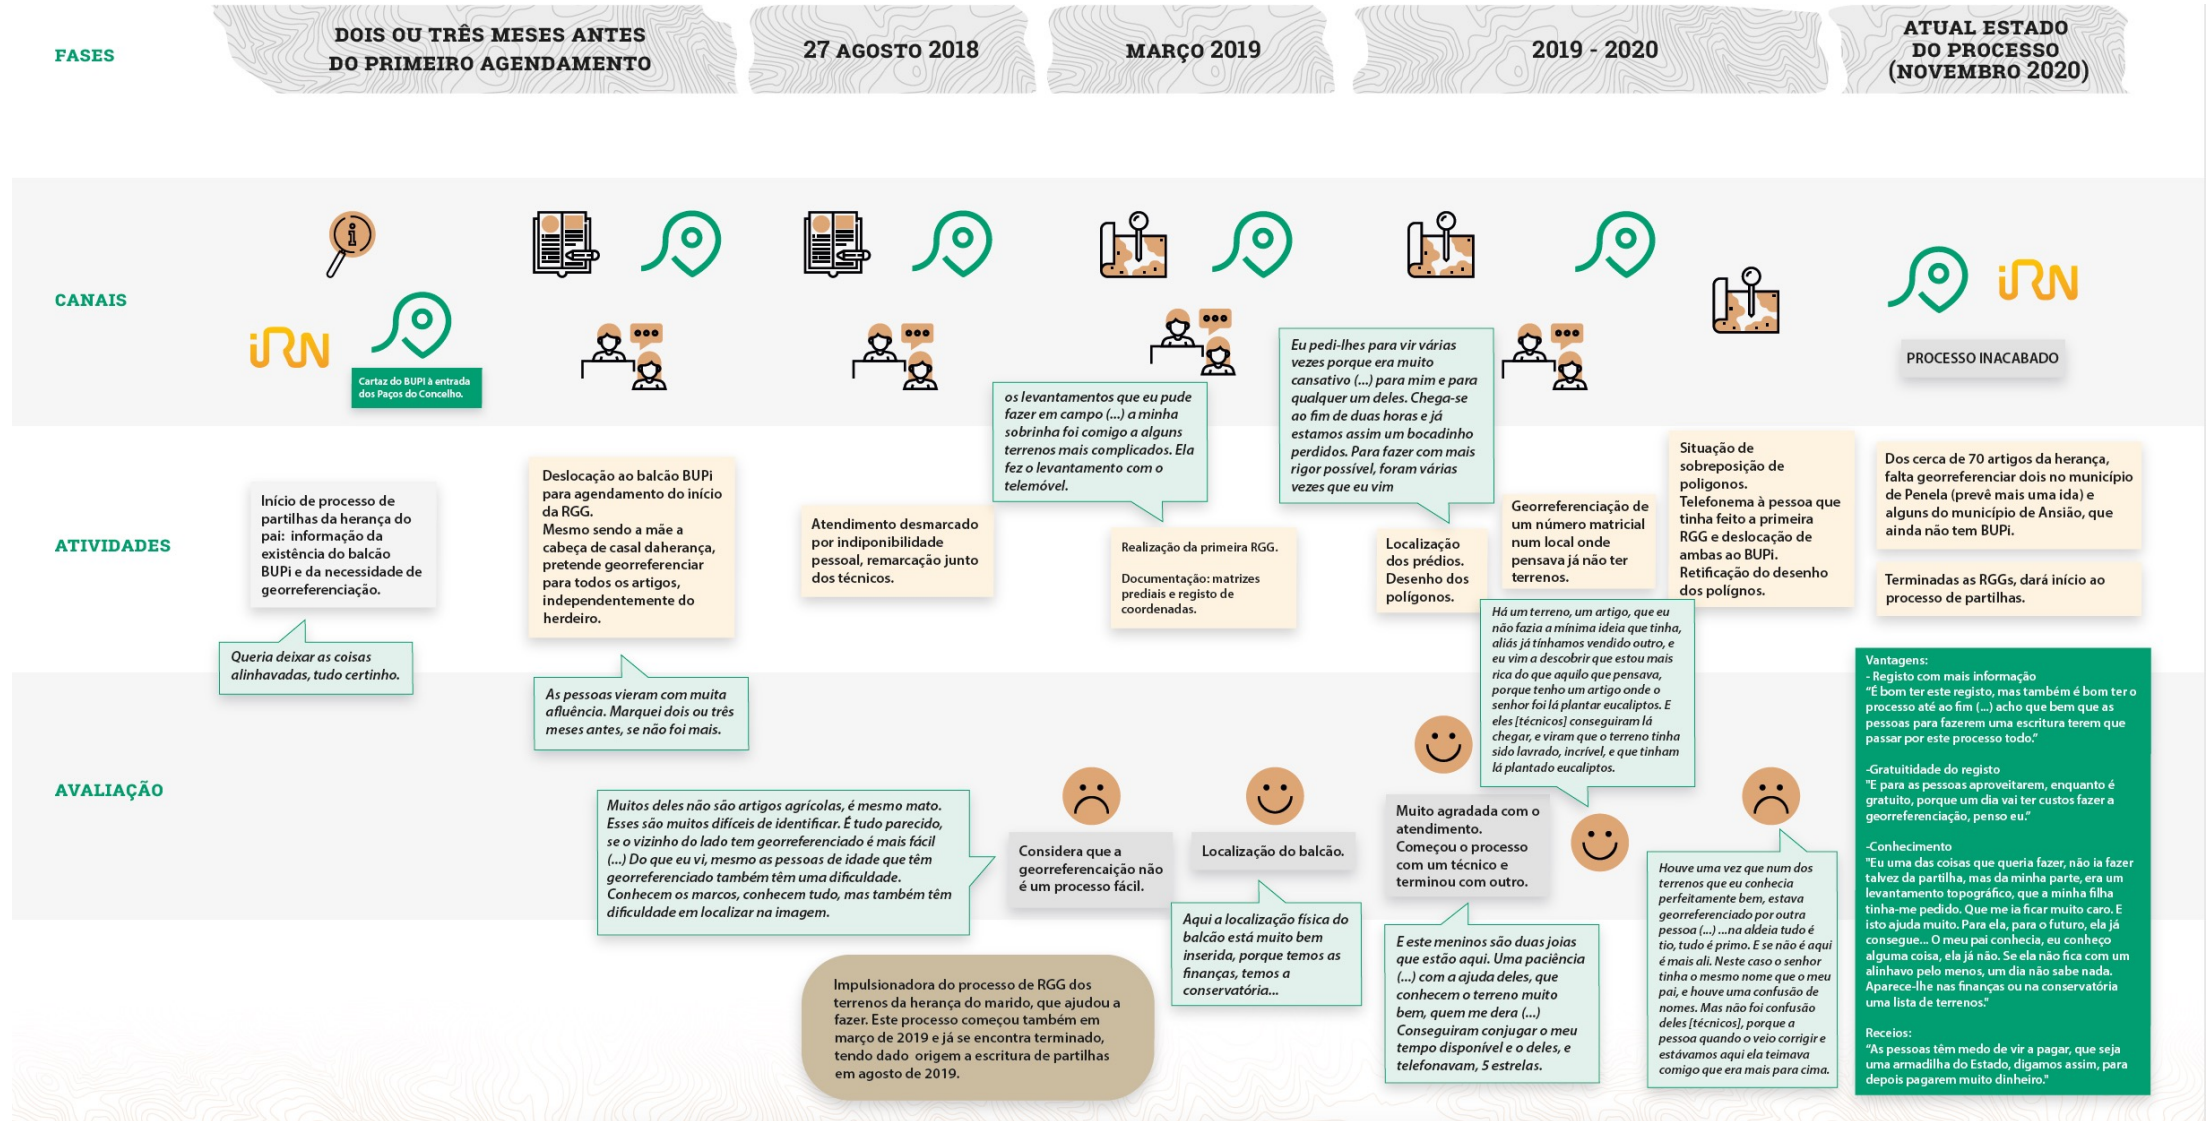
FASES

DOIS OU TRÊS MESES ANTES DO PRIMEIRO AGENDAMENTO

27 AGOSTO 2018

MARÇO 2019

2019 - 2020

ATUAL ESTADO DO PROCESSO (NOVEMBRO 2020)

CANAIS

iRN

Cartaz do BUPi à entrada dos Paços do Concelho.

iRN

PROCESSO INACABADO

os levantamentos que eu pude fazer em campo (...) a minha sobrinha foi comigo a alguns terrenos mais complicados. Ela fez o levantamento com o telemóvel.

Eu pedi-lhes para vir várias vezes porque era muito cansativo (...) para mim e para qualquer um deles. Chega-se ao fim de duas horas e já estamos assim um bocadinho perdidos. Para fazer com mais rigor possível, foram várias vezes que eu vim

ATIVIDADES

Início de processo de partilhas da herança do pai: informação da existência do balcão BUPi e da necessidade de georreferenciação.

Deslocação ao balcão BUPi para agendamento do início da RGG. Mesmo sendo a mãe a cabeça de casal daherança, pretende georreferenciar para todos os artigos, independentemente do herdeiro.

Atendimento desmarcado por indiponibilidade pessoal, remarcação junto dos técnicos.

Realização da primeira RGG.

Documentação: matrizes prediais e registo de coordenadas.

Localização dos prédios. Desenho dos polígonos.

Georreferenciação de um número matricial num local onde pensava já não ter terrenos.

Situação de sobreposição de polígonos. Telefonema à pessoa que tinha feito a primeira RGG e deslocação de ambas ao BUPi. Retificação do desenho dos polígonos.

Dos cerca de 70 artigos da herança, falta georreferenciar dois no município de Penela (prevê mais uma ida) e alguns do município de Ansião, que ainda não tem BUPi.

Terminadas as RGGs, dará início ao processo de partilhas.

Queria deixar as coisas alinhavadas, tudo certinho.

As pessoas vieram com muita afluência. Marquei dois ou três meses antes, se não foi mais.

Há um terreno, um artigo, que eu não fazia a mínima ideia que tinha, aliás já tínhamos vendido outro, e eu vim a descobrir que estou mais rica do que aquilo que pensava, porque tenho um artigo onde o senhor foi lá plantar eucaliptos. E eles [técnicos] conseguiram lá chegar, e viram que o terreno tinha sido lavrado, incrível, e que tinham lá plantado eucaliptos.

Vantagens:
- Registo com mais informação
"É bom ter este registo, mas também é bom ter o processo até ao fim (...) acho que bem que as pessoas para fazerem uma escritura terem que passar por este processo todo."

-Gratuitidade do registo
"E para as pessoas aproveitarem, enquanto é gratuito, porque um dia vai ter custos fazer a georreferenciação, penso eu."

-Conhecimento
"Eu uma das coisas que queria fazer, não ia fazer talvez da partilha, mas da minha parte, era um levantamento topográfico, que a minha filha tinha-me pedido. Que me ia ficar muito caro. E isto ajuda muito. Para ela, para o futuro, ela já consegue... O meu pai conhecia, eu conheço alguma coisa, ela já não. Se ela não fica com um alinhavo pelo menos, um dia não sabe nada. Aparece-lhe nas finanças ou na conservatória uma lista de terrenos."

Receios:
"As pessoas têm medo de vir a pagar, que seja uma armadilha do Estado, digamos assim, para depois pagarem muito dinheiro."

AVALIAÇÃO

Muitos deles não são artigos agrícolas, é mesmo mato. Esses são muitos difíceis de identificar. É tudo parecido, se o vizinho do lado tem georreferenciado é mais fácil (...) Do que eu vi, mesmo as pessoas de idade que têm georreferenciado também têm uma dificuldade. Conhecem os marcos, conhecem tudo, mas também têm dificuldade em localizar na imagem.

Considera que a georreferenciação não é um processo fácil.

Localização do balcão.

Muito agradada com o atendimento. Começou o processo com um técnico e terminou com outro.

Houve uma vez que num dos terrenos que eu conhecia perfeitamente bem, estava georreferenciado por outra pessoa (...) ...na aldeia tudo é tio, tudo é primo. E se não é aqui é mais ali. Neste caso o senhor tinha o mesmo nome que o meu pai, e houve uma confusão de nomes. Mas não foi confusão deles [técnicos], porque a pessoa quando o veio corrigir e estávamos aqui ela teimava comigo que era mais para cima.

Aqui a localização física do balcão está muito bem inserida, porque temos as finanças, temos a conservatória...

E este meninos são duas joias que estão aqui. Uma paciência (...) com a ajuda deles, que conhecem o terreno muito bem, quem me dera (...) Conseguiram conjugar o meu tempo disponível e o deles, e telefonavam, 5 estrelas.

Impulsionadora do processo de RGG dos terrenos da herança do marido, que ajudou a fazer. Este processo começou também em março de 2019 e já se encontra terminado, tendo dado origem a escritura de partilhas em agosto de 2019.